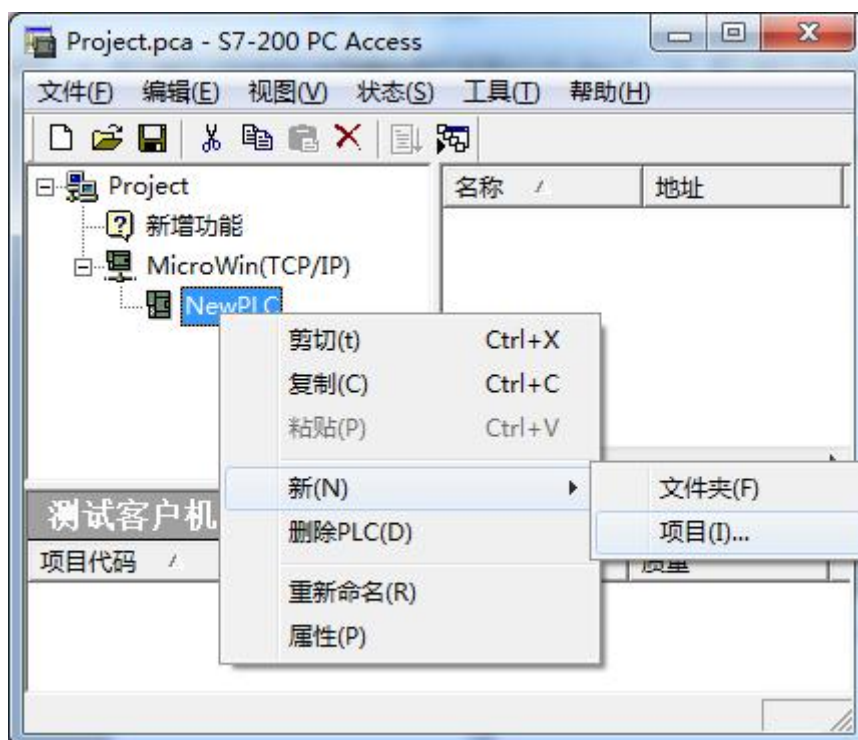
Project.pca - S7-200 PC Access

文件(F) 编辑(E) 视图(V) 状态(S) 工具(T) 帮助(H)

Project
新增功能
MicroWin(TCP/IP)
NewPLC

名称
地址

剪切(t) Ctrl+X
复制(C) Ctrl+C
粘贴(P) Ctrl+V
新(N)
删除PLC(D)
重新命名(R)
属性(P)

文件夹(F)
项目(I)...

测试客户机
项目代码
质量